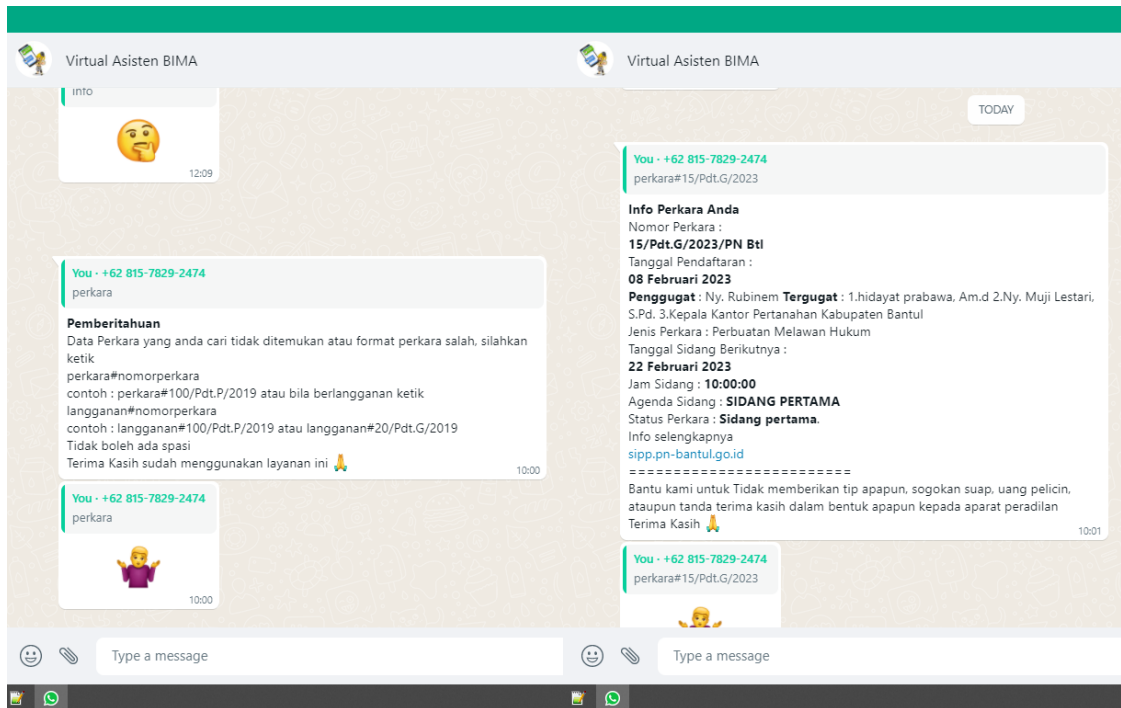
Virtual Asisten BIMA

info

12:09

You · +62 815-7829-2474
perkara

**Pemberitahuan**
Data Perkara yang anda cari tidak ditemukan atau format perkara salah, silahkan ketik
perkara#nomorperkara
contoh : perkara#100/Pdt.P/2019 atau bila berlangganan ketik langganan#nomorperkara
contoh : langganan#100/Pdt.P/2019 atau langganan#20/Pdt.G/2019
Tidak boleh ada spasi
Terima Kasih sudah menggunakan layanan ini 🙏
10:00

You · +62 815-7829-2474
perkara

10:00

Type a message

Virtual Asisten BIMA

TODAY

You · +62 815-7829-2474
perkara#15/Pdt.G/2023

**Info Perkara Anda**
Nomor Perkara :
**15/Pdt.G/2023/PN Btl**
Tanggal Pendaftaran :
**08 Februari 2023**
**Penggugat** : Ny. Rubinem **Tergugat** : 1.hidayat prabawa, Am.d 2.Ny. Muji Lestari, S.Pd. 3.Kepala Kantor Pertanahan Kabupaten Bantul
Jenis Perkara : Perbuatan Melawan Hukum
Tanggal Sidang Berikutnya :
**22 Februari 2023**
Jam Sidang : **10:00:00**
Agenda Sidang : **SIDANG PERTAMA**
Status Perkara : **Sidang pertama**.
Info selengkapnya
sipp.pn-bantul.go.id
=========================
Bantu kami untuk Tidak memberikan tip apapun, sogokan suap, uang pelicin, ataupun tanda terima kasih dalam bentuk apapun kepada aparat peradilan
Terima Kasih 🙏
10:01

You · +62 815-7829-2474
perkara#15/Pdt.G/2023

Type a message